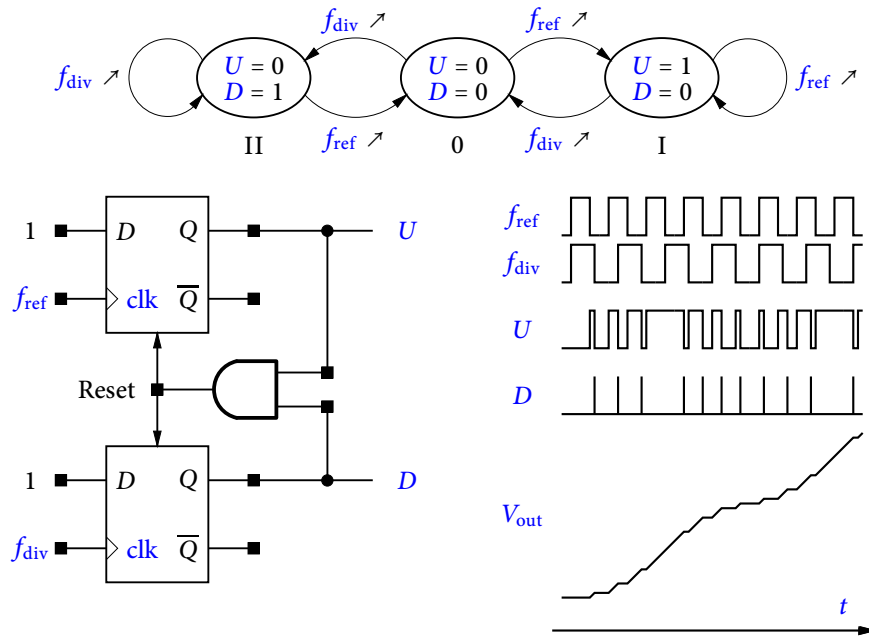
$f_{\text{div}} \nearrow$ $f_{\text{ref}} \nearrow$

$f_{\text{div}} \nearrow$ $U = 0$ $D = 1$ $U = 0$ $D = 0$ $U = 1$ $D = 0$ $f_{\text{ref}} \nearrow$

$f_{\text{ref}} \nearrow$ $f_{\text{div}} \nearrow$

II 0 I

1 $D$ $Q$ $U$

$f_{\text{ref}}$ clk $\overline{Q}$

Reset

1 $D$ $Q$ $D$

$f_{\text{div}}$ clk $\overline{Q}$

$f_{\text{ref}}$

$f_{\text{div}}$

$U$

$D$

$V_{\text{out}}$

$t$